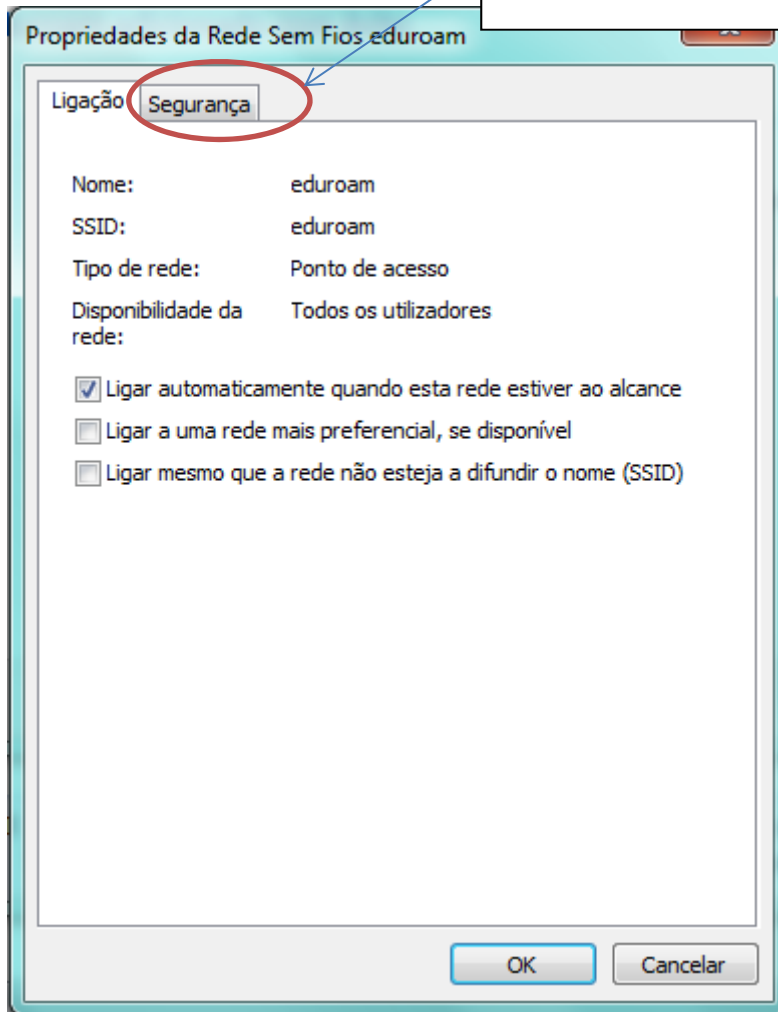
Propriedades da Rede Sem Fios eduroam

Ligação Segurança

Nome: eduroam

SSID: eduroam

Tipo de rede: Ponto de acesso

Disponibilidade da rede: Todos os utilizadores

Ligar automaticamente quando esta rede estiver ao alcance

Ligar a uma rede mais preferencial, se disponível

Ligar mesmo que a rede não esteja a difundir o nome (SSID)

OK Cancelar